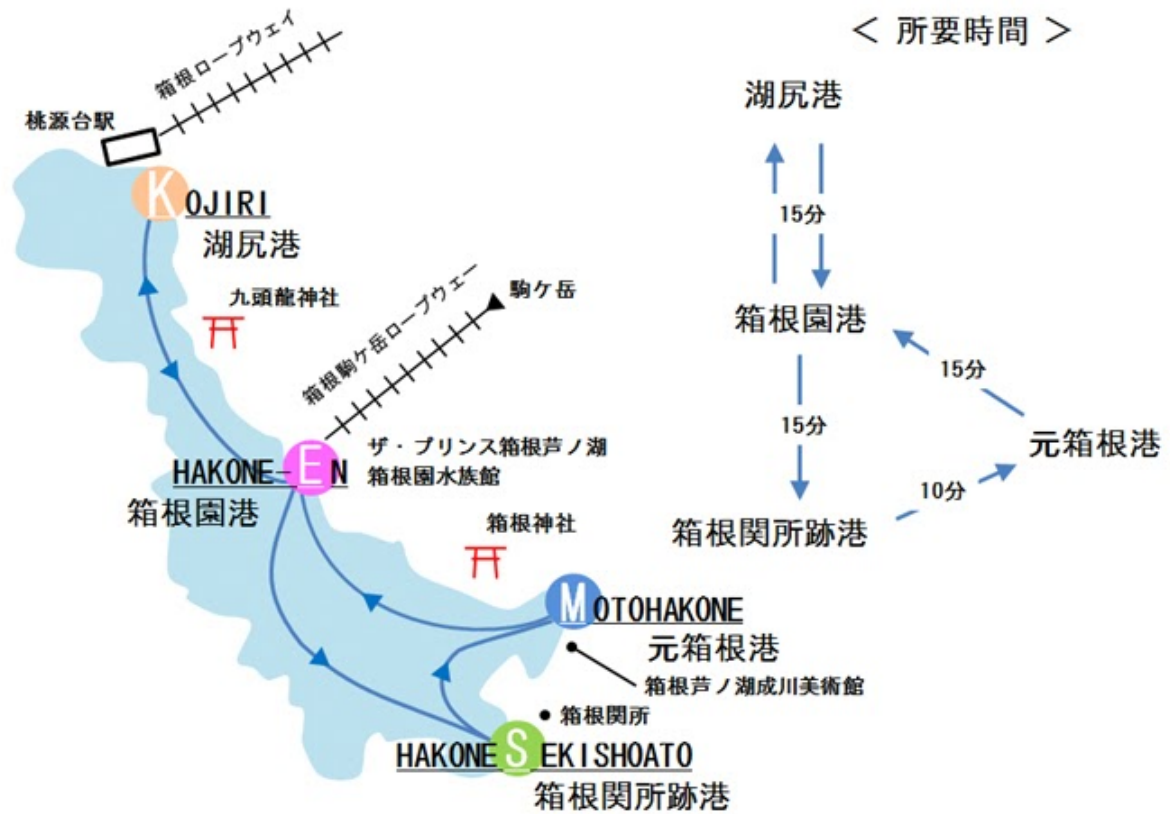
箱根ロープウェイ

桃源台駅

KOJIRI
湖尻港

九頭龍神社

箱根駒ケ岳ロープウェー

駒ケ岳

HAKONE-EN
箱根園港

ザ・プリンス箱根芦ノ湖
箱根園水族館

箱根神社

MOTOHAKONE
元箱根港

箱根芦ノ湖成川美術館

● 箱根関所

HAKONE SEKISHOATO
箱根関所跡港

< 所要時間 >

湖尻港

15分

箱根園港

15分

15分

元箱根港

10分

箱根関所跡港